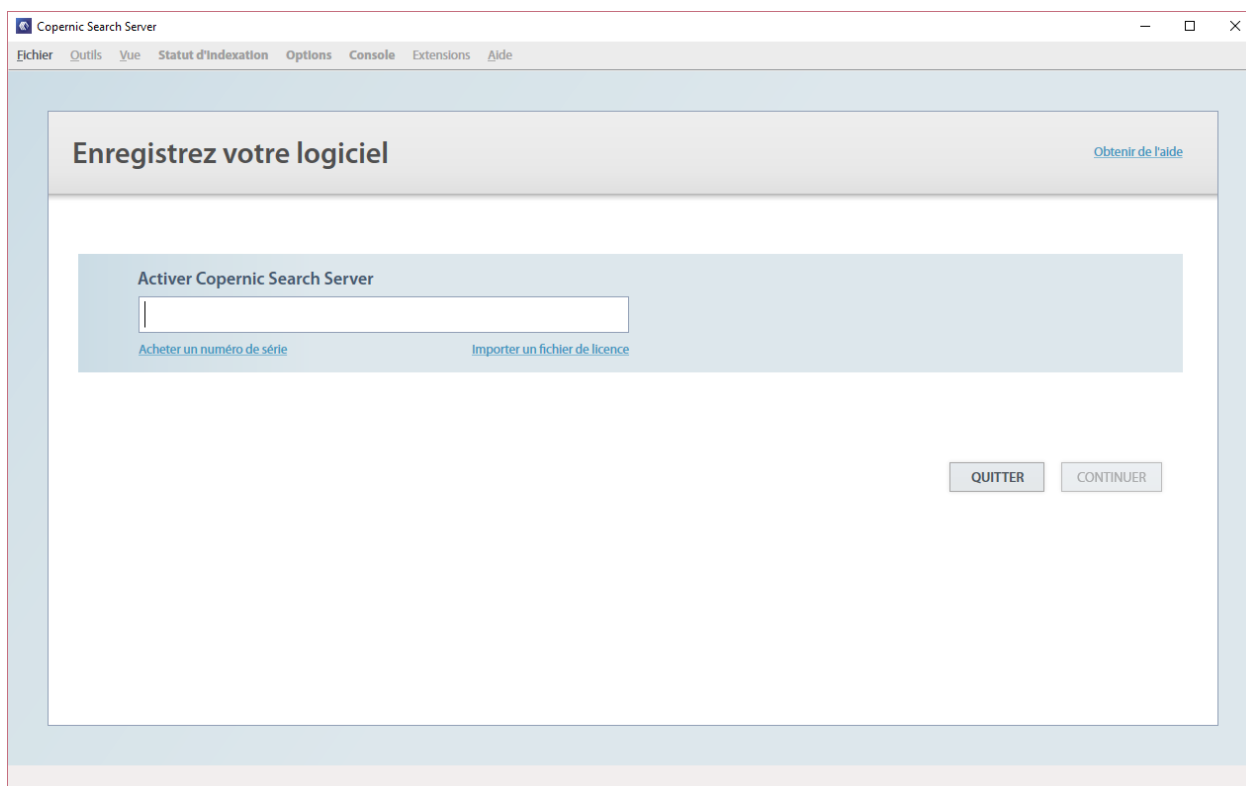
Copernic Search Server

Fichier Outils Vue Statut d'indexation Options Console Extensions Aide

Enregistrez votre logiciel

Obtenir de l'aide

Activer Copernic Search Server

Acheter un numéro de série

Importer un fichier de licence

QUITTER

CONTINUER